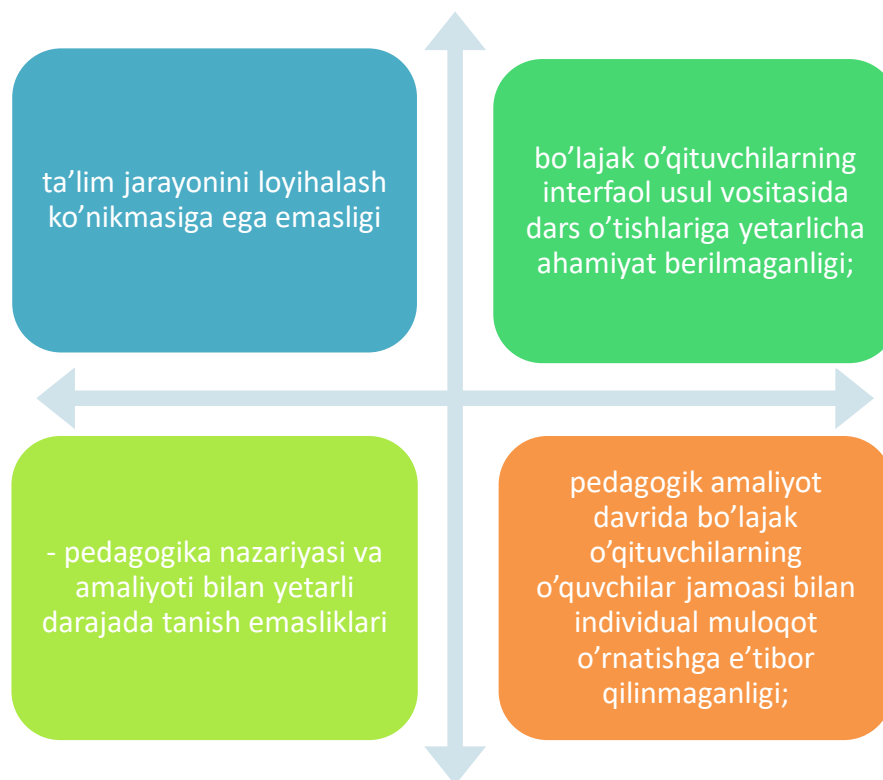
ta’lim jarayonini loyihalash ko‘nikmasiga ega emasligi

bo‘lajak o‘qituvchilarning interfaol usul vositasida dars o‘tishlariga yetarlicha ahamiyat berilmaganligi;

- pedagogika nazariyasi va amaliyoti bilan yetarli darajada tanish emasliklari

pedagogik amaliyot davrida bo‘lajak o‘qituvchilarning o‘quvchilar jamoasi bilan individual muloqot o‘rnatishga e’tibor qilinmaganligi;